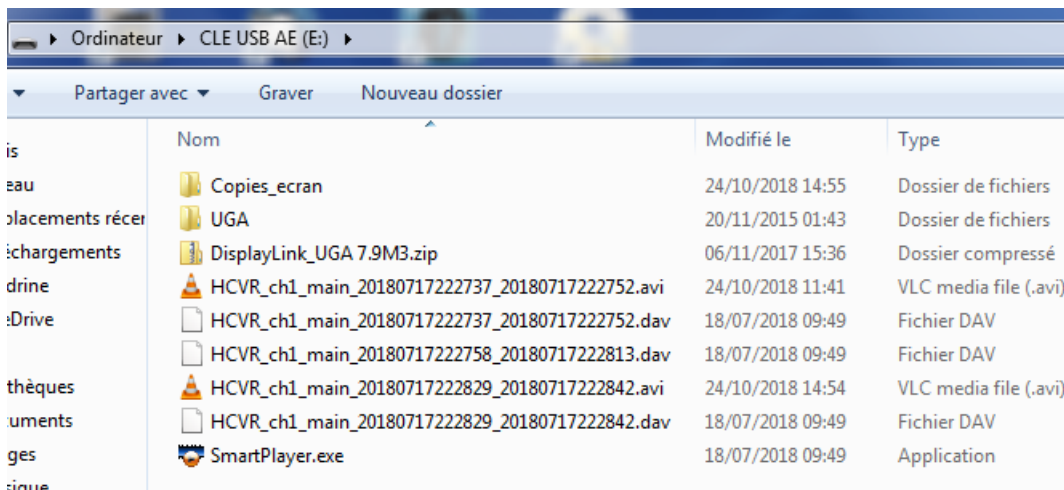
▸ Ordinateur ▸ CLE USB AE (E:) ▸

Partager avec ▾ Graver Nouveau dossier

is
eau
placements récer
échargements
drine
eDrive

thèques
cuments
ges
sique

| Nom | Modifié le | Type |
|---|---|---|
| Copies_ecran | 24/10/2018 14:55 | Dossier de fichiers |
| UGA | 20/11/2015 01:43 | Dossier de fichiers |
| DisplayLink_UGA 7.9M3.zip | 06/11/2017 15:36 | Dossier compressé |
| HCVR_ch1_main_20180717222737_20180717222752.avi | 24/10/2018 11:41 | VLC media file (.avi) |
| HCVR_ch1_main_20180717222737_20180717222752.dav | 18/07/2018 09:49 | Fichier DAV |
| HCVR_ch1_main_20180717222758_20180717222813.dav | 18/07/2018 09:49 | Fichier DAV |
| HCVR_ch1_main_20180717222829_20180717222842.avi | 24/10/2018 14:54 | VLC media file (.avi) |
| HCVR_ch1_main_20180717222829_20180717222842.dav | 18/07/2018 09:49 | Fichier DAV |
| SmartPlayer.exe | 18/07/2018 09:49 | Application |